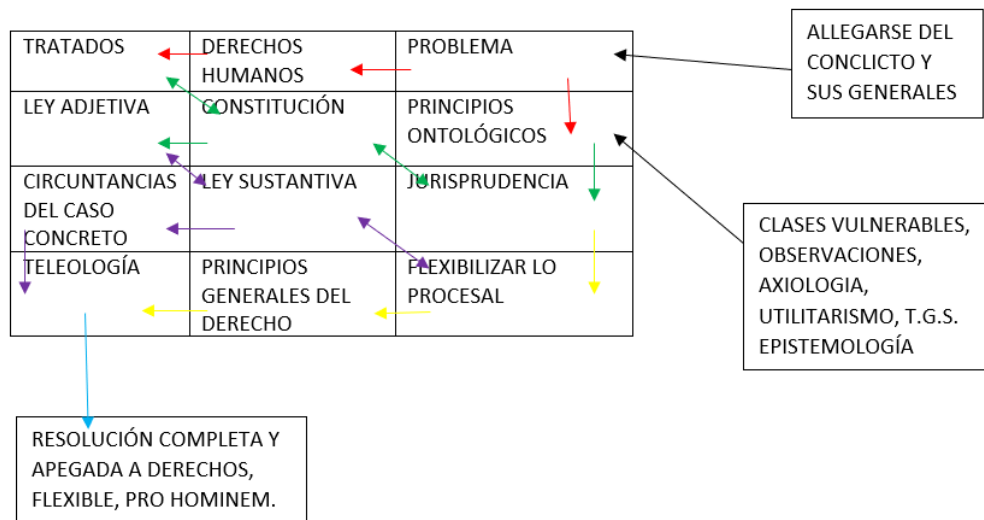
| TRATADOS | DERECHOS HUMANOS | PROBLEMA |
|---|---|---|
| LEY ADJETIVA | CONSTITUCIÓN | PRINCIPIOS ONTOLÓGICOS |
| CIRCUNTANCIAS DEL CASO CONCRETO | LEY SUSTANTIVA | JURISPRUDENCIA |
| TELEOLOGÍA | PRINCIPIOS GENERALES DEL DERECHO | FLEXIBILIZAR LO PROCESAL |

ALLEGARSE DEL CONCLICTO Y SUS GENERALES

CLASES VULNERABLES, OBSERVACIONES, AXIOLOGIA, UTILITARISMO, T.G.S. EPISTEMOLOGÍA

RESOLUCIÓN COMPLETA Y APEGADA A DERECHOS, FLEXIBLE, PRO HOMINEM.